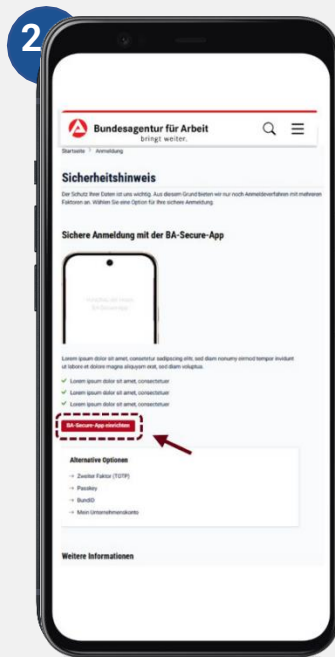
2

Bundesagentur für Arbeit
bringt weiter.

Startseite > Anmeldung

Sicherheitshinweis

Der Schutz Ihrer Daten ist uns wichtig. Aus diesem Grund bieten wir nur noch Anmeldeverfahren mit mehreren Faktoren an. Wählen Sie eine Option für Ihre sichere Anmeldung.

Sichere Anmeldung mit der BA-Secure-App

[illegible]

Lorem ipsum dolor sit amet, consetetur sadipscing elitr, sed diam nonumy eirmod tempor invidunt ut labore et dolore magna aliquyam erat, sed diam voluptua.

✓ Lorem ipsum dolor sit amet, consectetuer
✓ Lorem ipsum dolor sit amet, consectetuer
✓ Lorem ipsum dolor sit amet, consectetuer

BA-Secure-App einrichten

Alternative Optionen
→ Zweiter Faktor (TOTP)
→ Passkey
→ BundID
→ Mein Unternehmenskonto

Weitere Informationen